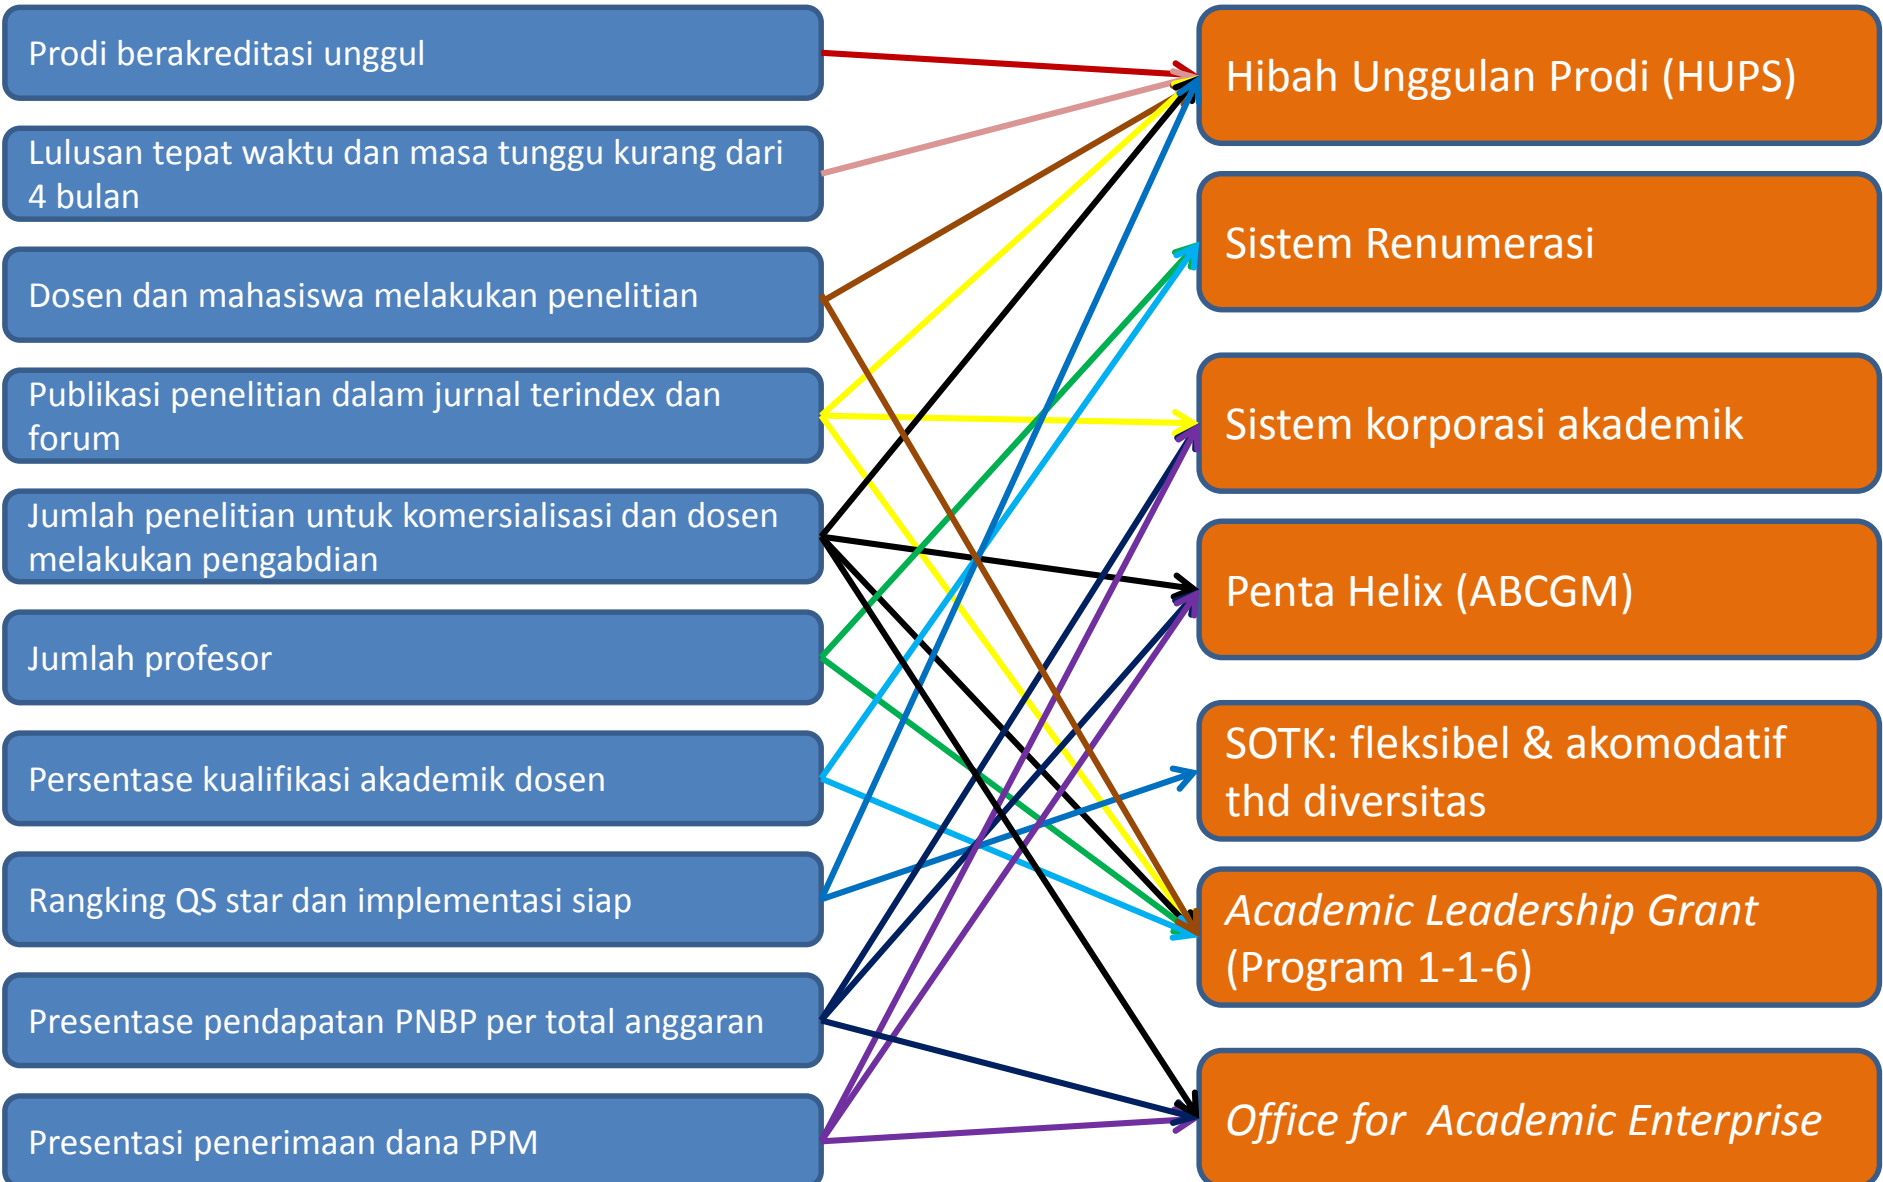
Prodi berakreditasi unggul

Lulusan tepat waktu dan masa tunggu kurang dari 4 bulan

Dosen dan mahasiswa melakukan penelitian

Publikasi penelitian dalam jurnal terindex dan forum

Jumlah penelitian untuk komersialisasi dan dosen melakukan pengabdian

Jumlah profesor

Persentase kualifikasi akademik dosen

Rangking QS star dan implementasi siap

Presentase pendapatan PNBP per total anggaran

Presentasi penerimaan dana PPM

Hibah Unggulan Prodi (HUPS)

Sistem Renumerasi

Sistem korporasi akademik

Penta Helix (ABCGM)

SOTK: fleksibel & akomodatif thd diversitas

Academic Leadership Grant (Program 1-1-6)

Office for Academic Enterprise